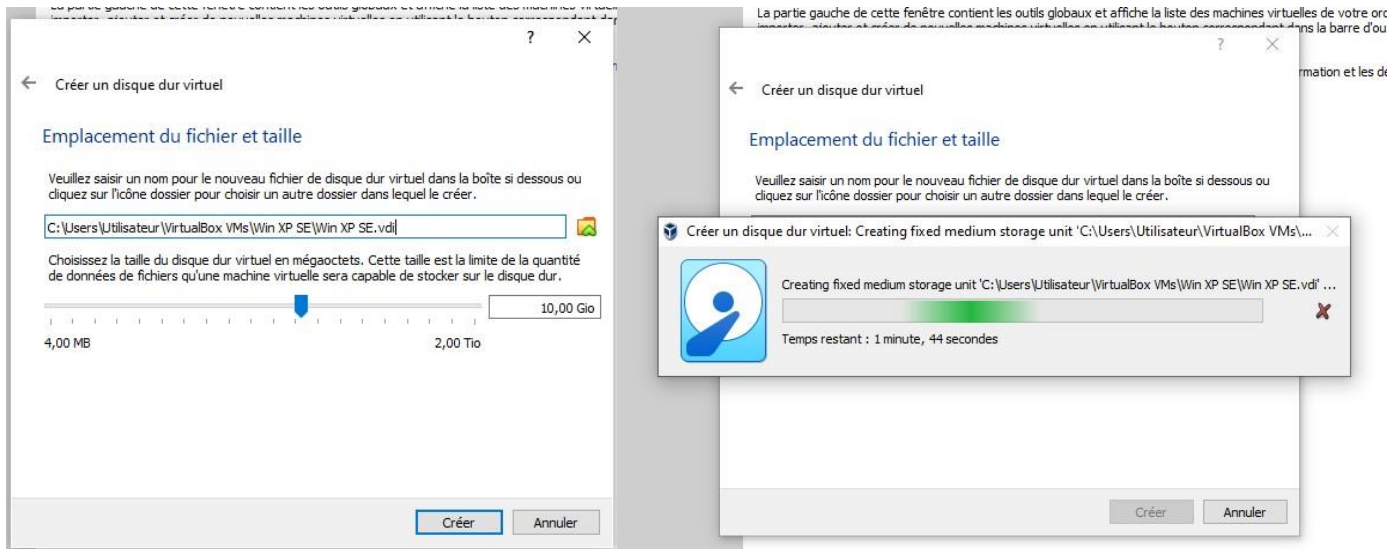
?

Créer un disque dur virtuel

Emplacement du fichier et taille

Veuillez saisir un nom pour le nouveau fichier de disque dur virtuel dans la boîte si dessous ou cliquez sur l'icône dossier pour choisir un autre dossier dans lequel le créer.

C:\Users\Utilisateur\VirtualBox VMs\Win XP SE\Win XP SE.vdi

Choisissez la taille du disque dur virtuel en mégaoctets. Cette taille est la limite de la quantité de données de fichiers qu'une machine virtuelle sera capable de stocker sur le disque dur.

10,00 Gio

4,00 MB

2,00 Tio

Créer

Annuler

La partie gauche de cette fenêtre contient les outils globaux et affiche la liste des machines virtuelles de votre ord

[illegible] dans la barre d'ou

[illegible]rmation et les de

?

Créer un disque dur virtuel

Emplacement du fichier et taille

Veuillez saisir un nom pour le nouveau fichier de disque dur virtuel dans la boîte si dessous ou cliquez sur l'icône dossier pour choisir un autre dossier dans lequel le créer.

Créer un disque dur virtuel: Creating fixed medium storage unit 'C:\Users\Utilisateur\VirtualBox VMs\...

Creating fixed medium storage unit 'C:\Users\Utilisateur\VirtualBox VMs\Win XP SE\Win XP SE.vdi' ...

Temps restant : 1 minute, 44 secondes

Créer

Annuler